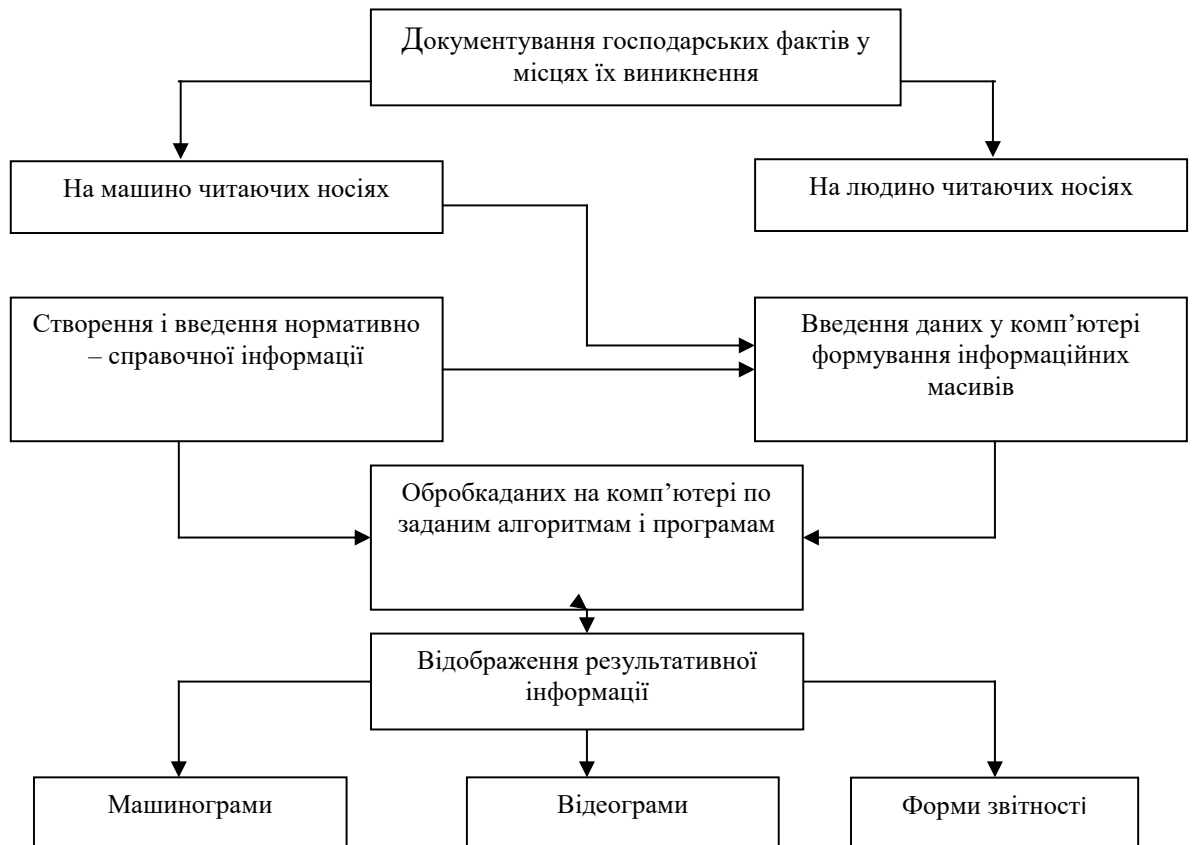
Документування господарських фактів у місцях їх виникнення

На машино читаючих носіях

На людино читаючих носіях

Створення і введення нормативно – справочної інформації

Введення даних у комп'ютері формування інформаційних масивів

Обробкаданих на комп'ютері по заданим алгоритмам і програмам

Відображення результативної інформації

Машинограми

Відеограми

Форми звітності